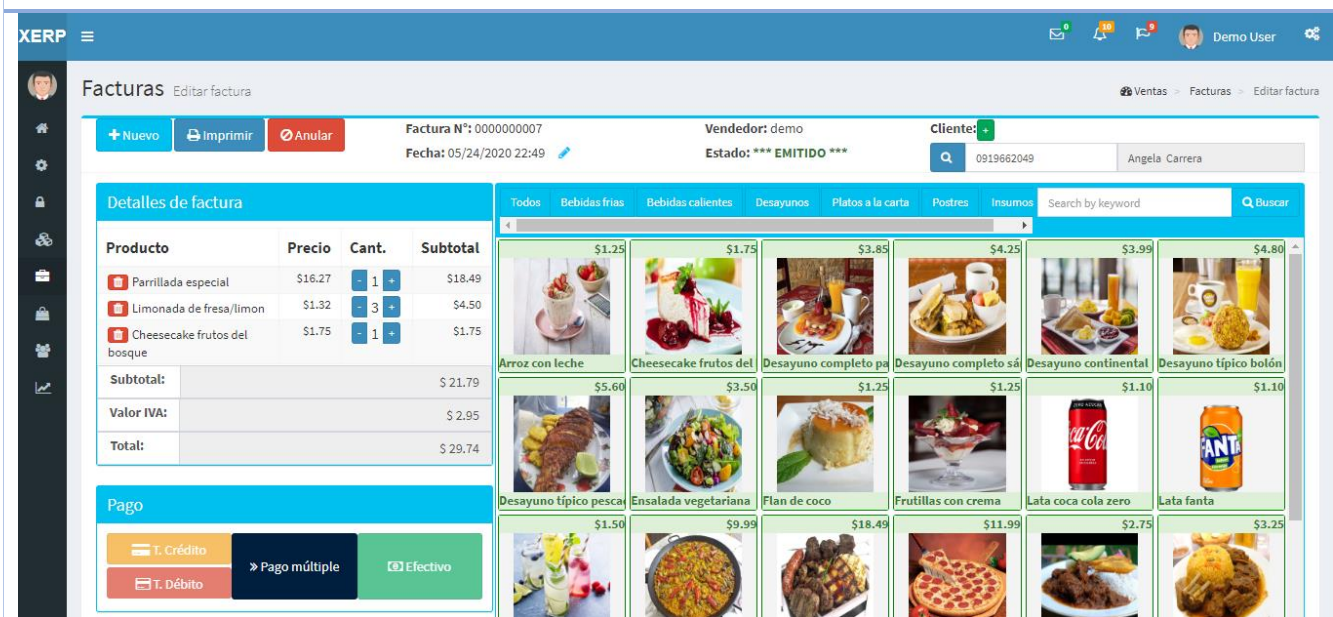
XERP ≡

0 10 9 Demo User

Facturas Editar factura

Ventas > Facturas > Editar factura

+ Nuevo Imprimir Anular

Factura N°: 0000000007
Fecha: 05/24/2020 22:49

Vendedor: demo
Estado: *** EMITIDO ***

Cliente: +
0919662049 Angela Carrera

Detalles de factura

| Producto | Precio | Cant. | Subtotal |
|---|---|---|---|
| Parrillada especial | \$16.27 | - 1 + | \$18.49 |
| Limonada de fresa/limon | \$1.32 | - 3 + | \$4.50 |
| Cheesecake frutos del bosque | \$1.75 | - 1 + | \$1.75 |

| Subtotal: | \$ 21.79 |
|---|---|
| Valor IVA: | \$ 2.95 |
| Total: | \$ 29.74 |

Pago

T. Crédito
T. Débito
» Pago múltiple
Efectivo

Todos Bebidas frias Bebidas calientes Desayunos Platos a la carta Postres Insumos Search by keyword Buscar

\$1.25 Arroz con leche
\$1.75 Cheesecake frutos del
\$3.85 Desayuno completo pa
\$4.25 Desayuno completo sá
\$3.99 Desayuno continental
\$4.80 Desayuno típico bolón
\$5.60 Desayuno típico pesca
\$3.50 Ensalada vegetariana
\$1.25 Flan de coco
\$1.25 Frutillas con crema
\$1.10 Lata coca cola zero
\$1.10 Lata fanta
\$1.50
\$9.99
\$18.49
\$11.99
\$2.75
\$3.25